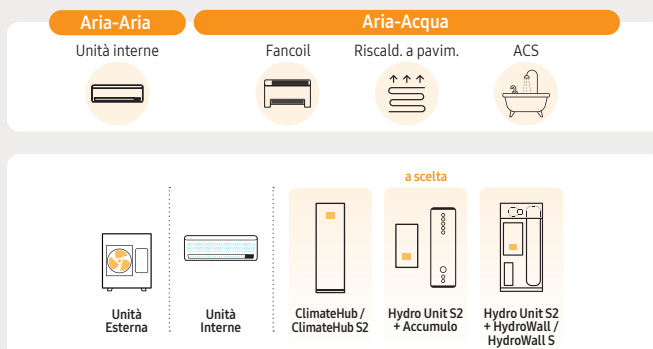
Aria-Aria

Aria-Acqua

Unità interne

Fancoil

Riscald. a pavim.

ACS

a scelta

Unità Esterna

Unità Interne

ClimateHub / ClimateHub S2

Hydro Unit S2 + Accumulo

Hydro Unit S2 + HydroWall / HydroWall S